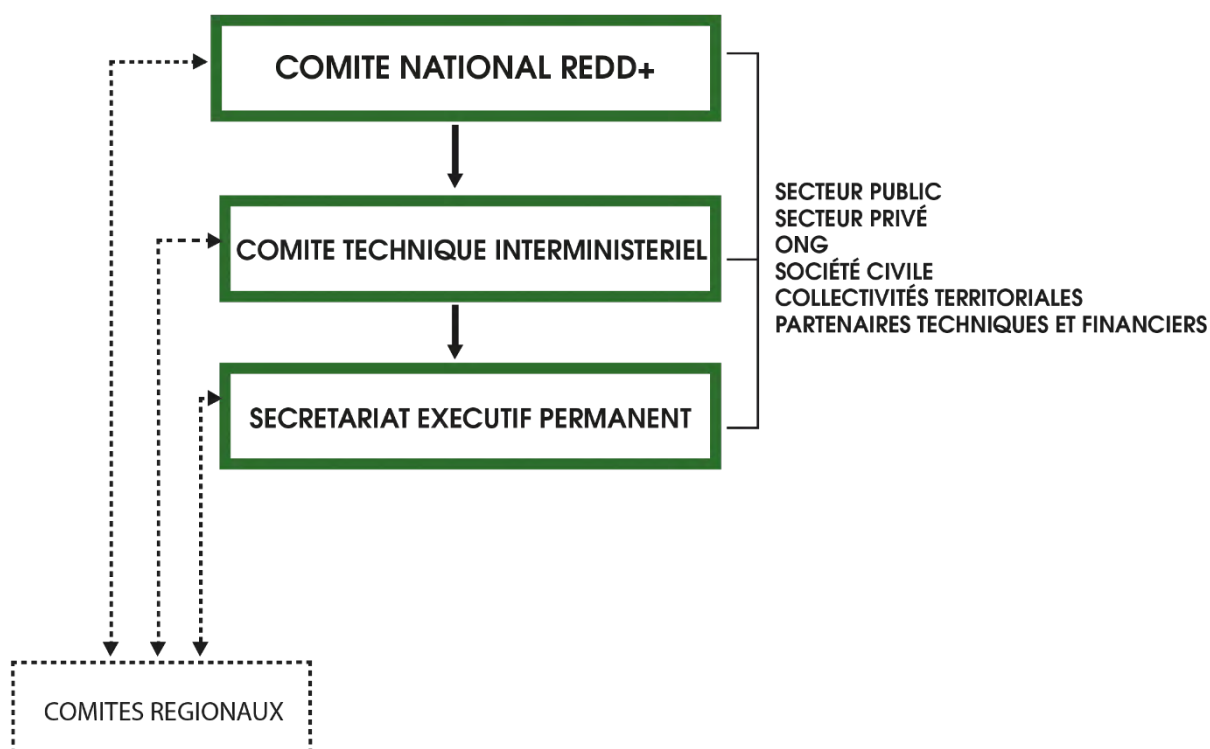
COMITE NATIONAL REDD+

COMITE TECHNIQUE INTERMINISTERIEL

SECRETARIAT EXECUTIF PERMANENT

SECTEUR PUBLIC
SECTEUR PRIVÉ
ONG
SOCIÉTÉ CIVILE
COLLECTIVITÉS TERRITORIALES
PARTENAIRES TECHNIQUES ET FINANCIERS

COMITES REGIONAUX